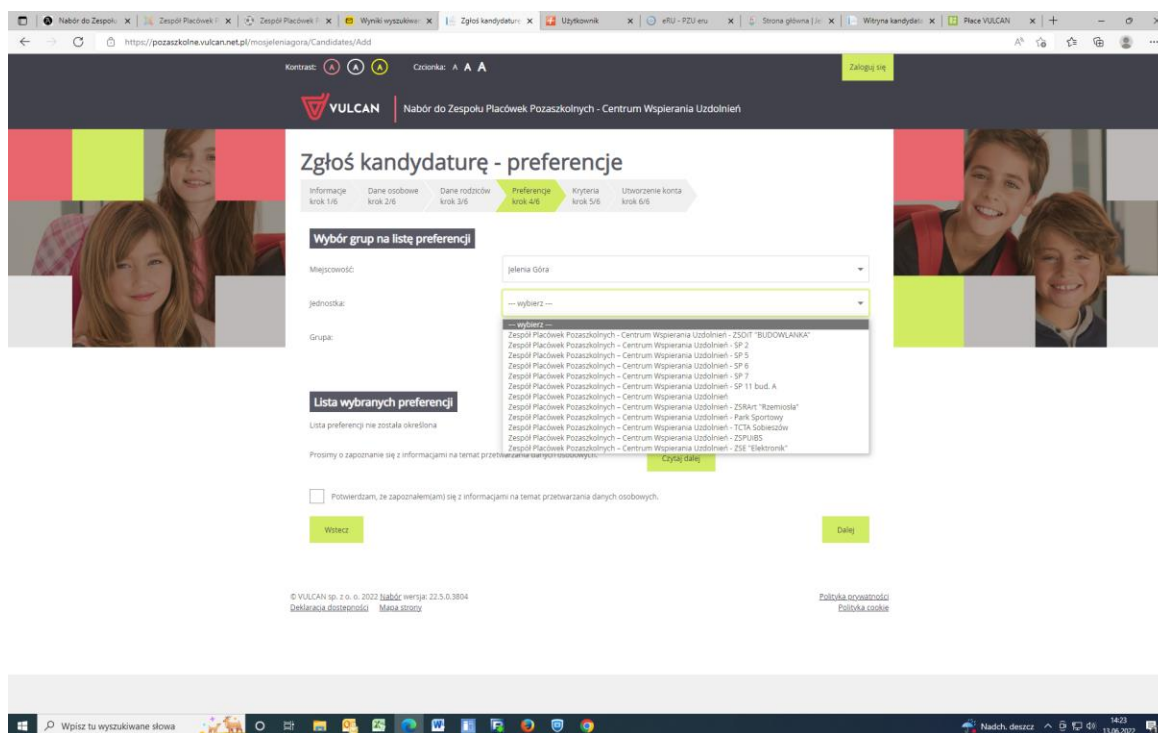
Nabór do Zespoł | Zespół Placówek P | Zespół Placówek P | Wyniki wyszukiwa | Zgłoś kandydaturę | Użytkownik | eRU - PZU eru | Strona główna | Je | Witryna kandydat | Płace VULCAN

https://pozaszkolne.vulcan.net.pl/mosjeleniagora/Candidates/Add

Kontrast: A A A Czcionka: A A A

Zaloguj się

VULCAN | Nabór do Zespołu Placówek Pozaszkolnych - Centrum Wspierania Uzdolnień

Zgłoś kandydaturę - preferencje

Informacje krok 1/6 | Dane osobowe krok 2/6 | Dane rodziców krok 3/6 | Preferencje krok 4/6 | Kryteria krok 5/6 | Utworzenie konta krok 6/6

Wybór grup na listę preferencji

Miejscowość: Jelenia Góra

Jednostka: --- wybierz ---

Grupa:

--- wybierz ---
Zespół Placówek Pozaszkolnych - Centrum Wspierania Uzdolnień - ZSOiT "BUDOWLANKA"
Zespół Placówek Pozaszkolnych – Centrum Wspierania Uzdolnień - SP 2
Zespół Placówek Pozaszkolnych – Centrum Wspierania Uzdolnień - SP 5
Zespół Placówek Pozaszkolnych – Centrum Wspierania Uzdolnień - SP 6
Zespół Placówek Pozaszkolnych – Centrum Wspierania Uzdolnień - SP 7
Zespół Placówek Pozaszkolnych – Centrum Wspierania Uzdolnień - SP 11 bud. A
Zespół Placówek Pozaszkolnych – Centrum Wspierania Uzdolnień
Zespół Placówek Pozaszkolnych – Centrum Wspierania Uzdolnień - ZSRArt "Rzemiosła"
Zespół Placówek Pozaszkolnych – Centrum Wspierania Uzdolnień - Park Sportowy
Zespół Placówek Pozaszkolnych – Centrum Wspierania Uzdolnień - TCTA Sobieszów
Zespół Placówek Pozaszkolnych – Centrum Wspierania Uzdolnień - ZSPUiBS
Zespół Placówek Pozaszkolnych – Centrum Wspierania Uzdolnień - ZSE "Elektronik"

Lista wybranych preferencji

Lista preferencji nie została określona

Prosimy o zapoznanie się z informacjami na temat przetwarzania danych osobowych.

Czytaj dalej

Potwierdzam, że zapoznałem(am) się z informacjami na temat przetwarzania danych osobowych.

Wstecz

Dalej

© VULCAN sp. z o. o. 2022 Nabór wersja: 22.5.0.3804
Deklaracja dostępności Mapa strony

Polityka prywatności
Polityka cookie

Wpisz tu wyszukiwane słowa

Nadch. deszcz 14:23 13.06.2022